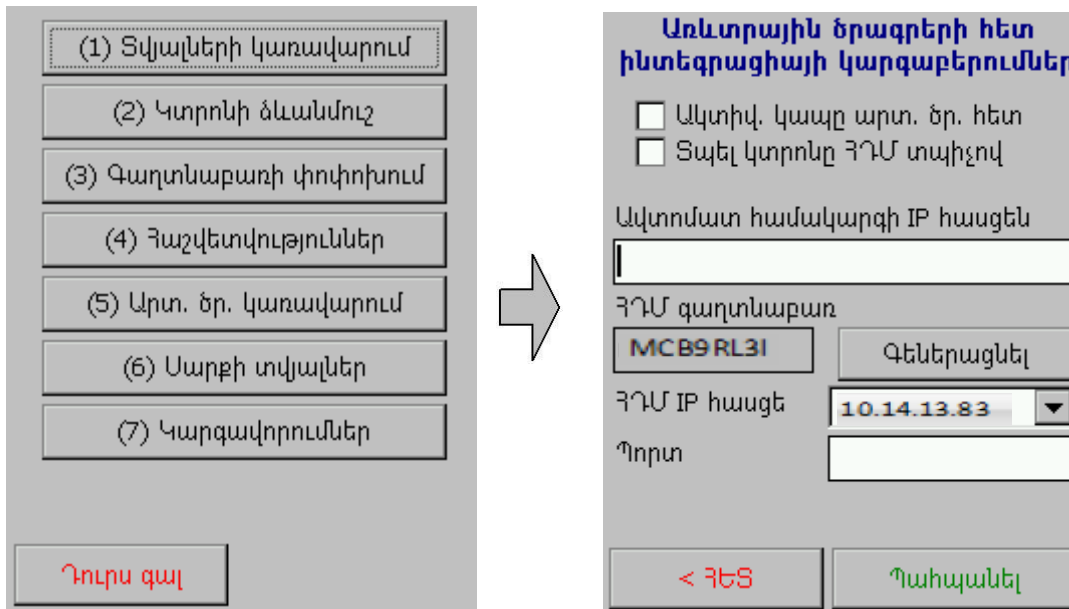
(1) Տվյալների կառավարում
(2) Կտրոնի ձևանմուշ
(3) Գաղտնաբառի փոփոխում
(4) Հաշվետվություններ
(5) Արտ. ծր. կառավարում
(6) Սարքի տվյալներ
(7) Կարգավորումներ
Դուրս գալ

Առևտրային ծրագրերի հետ ինտեգրացիայի կարգաբերումներ
Ակտիվ. կապը արտ. ծր. հետ
Տպել կտրոնը ՀԴՄ տպիչով
Ավտոմատ համակարգի IP հասցեն
ՀԴՄ գաղտնաբառ
MCB9RL3I
Գեներացնել
ՀԴՄ IP հասցե
10.14.13.83
Պորտ
< ՀԵՏ
Պահպանել